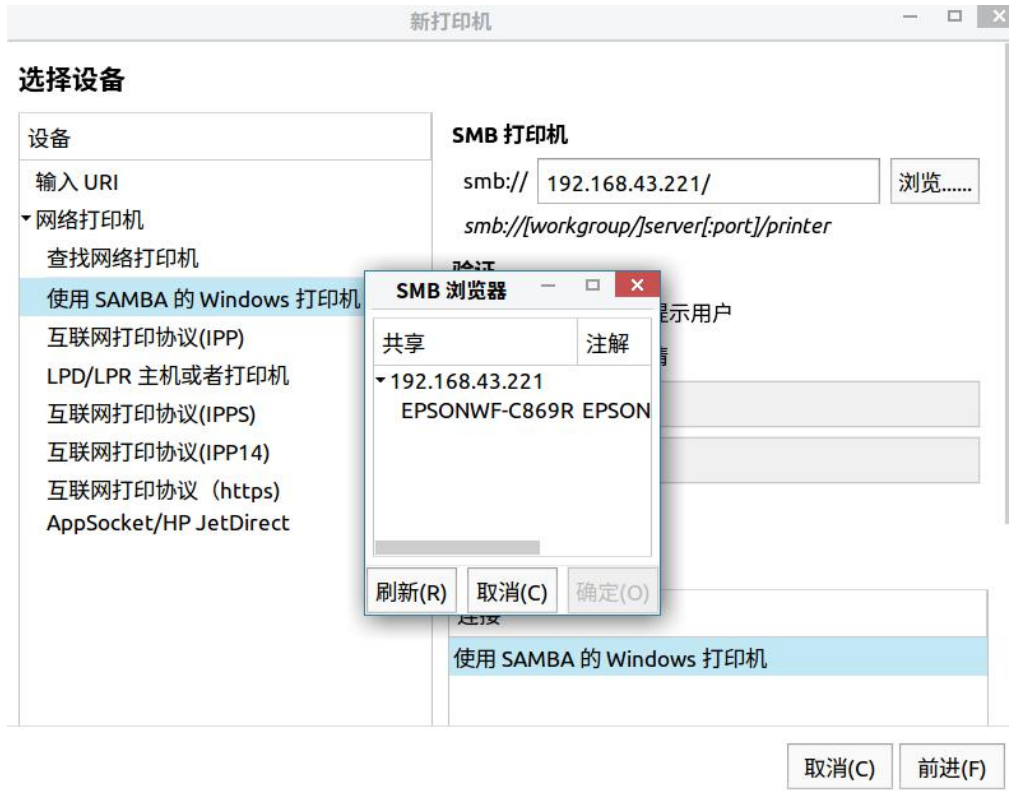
新打印机

选择设备

设备

输入 URI

网络打印机

查找网络打印机

使用 SAMBA 的 Windows 打印机

互联网打印协议(IPP)

LPD/LPR 主机或者打印机

互联网打印协议(IPPS)

互联网打印协议(IPP14)

互联网打印协议（https)

AppSocket/HP JetDirect

SMB 打印机

smb:// 192.168.43.221/ 浏览......

smb://[workgroup/]server[:port]/printer

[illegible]

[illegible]示用户

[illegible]

SMB 浏览器

| 共享 | 注解 |
|---|---|
| 192.168.43.221 | |
| EPSONWF-C869R | EPSON |

刷新(R) 取消(C) 确定(O)

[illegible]

使用 SAMBA 的 Windows 打印机

取消(C) 前进(F)